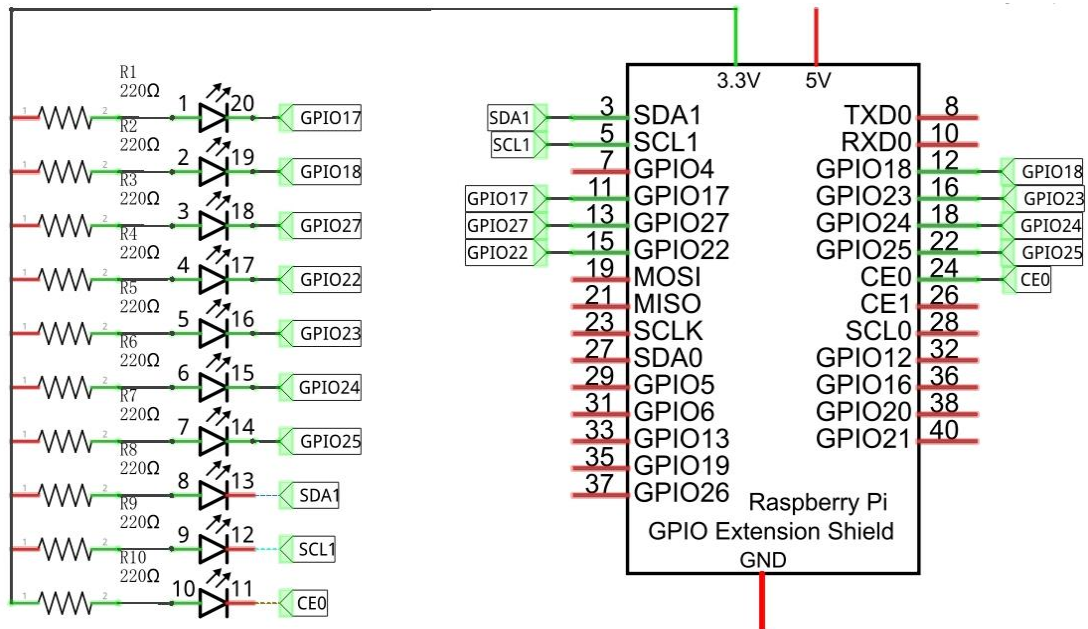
R1
220Ω
1 2
1 20 GPIO17
R2
220Ω
1 2
2 19 GPIO18
R3
220Ω
1 2
3 18 GPIO27
R4
220Ω
1 2
4 17 GPIO22
R5
220Ω
1 2
5 16 GPIO23
R6
220Ω
1 2
6 15 GPIO24
R7
220Ω
1 2
7 14 GPIO25
R8
220Ω
1 2
8 13 SDA1
R9
220Ω
1 2
9 12 SCL1
R10
220Ω
1 2
10 11 CE0

3.3V
5V

SDA1 3 SDA1
SCL1 5 SCL1
7 GPIO4
GPIO17 11 GPIO17
GPIO27 13 GPIO27
GPIO22 15 GPIO22
19 MOSI
21 MISO
23 SCLK
27 SDA0
29 GPIO5
31 GPIO6
33 GPIO13
35 GPIO19
37 GPIO26

TXD0 8
RXD0 10
GPIO18 12 GPIO18
GPIO23 16 GPIO23
GPIO24 18 GPIO24
GPIO25 22 GPIO25
CE0 24 CE0
CE1 26
SCL0 28
GPIO12 32
GPIO16 36
GPIO20 38
GPIO21 40

Raspberry Pi
GPIO Extension Shield
GND